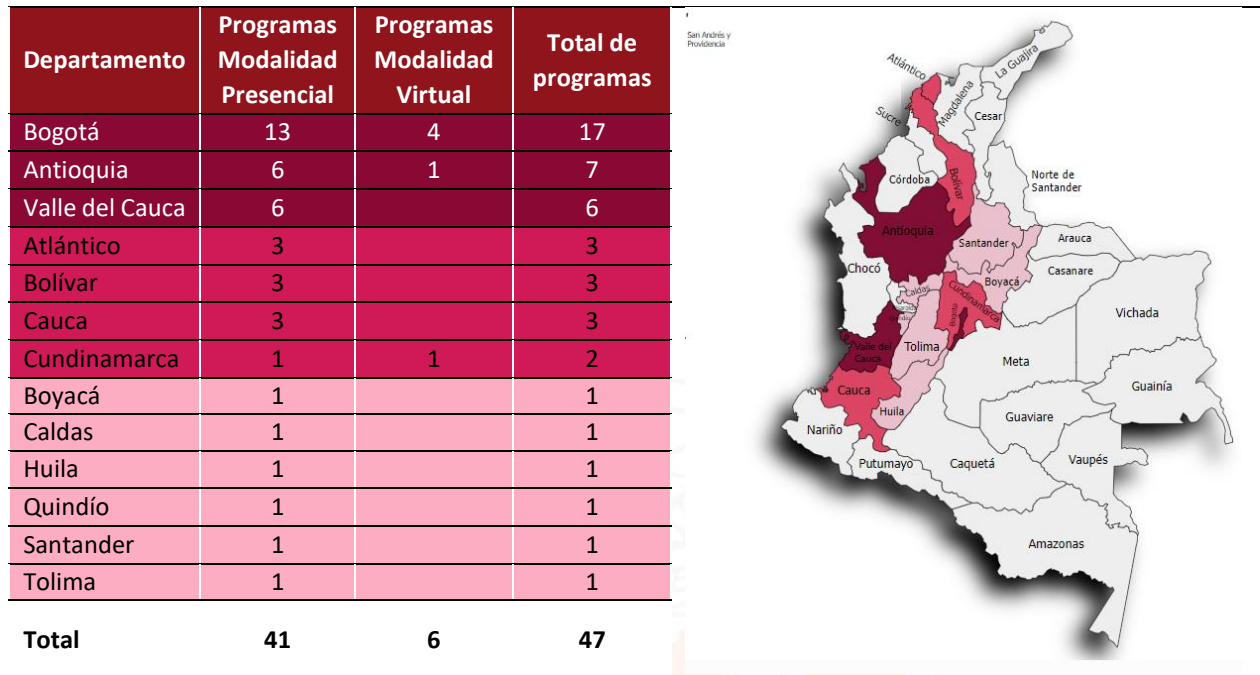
| Departamento | Programas Modalidad Presencial | Programas Modalidad Virtual | Total de programas |
|---|---|---|---|
| Bogotá | 13 | 4 | 17 |
| Antioquia | 6 | 1 | 7 |
| Valle del Cauca | 6 | | 6 |
| Atlántico | 3 | | 3 |
| Bolívar | 3 | | 3 |
| Cauca | 3 | | 3 |
| Cundinamarca | 1 | 1 | 2 |
| Boyacá | 1 | | 1 |
| Caldas | 1 | | 1 |
| Huila | 1 | | 1 |
| Quindío | 1 | | 1 |
| Santander | 1 | | 1 |
| Tolima | 1 | | 1 |
| Total | 41 | 6 | 47 |

San Andrés y Providencia
Atlántico
La Guajira
Magdalena
Sucre
Cesar
Córdoba
Bolívar
Norte de Santander
Antioquia
Santander
Arauca
Chocó
Boyacá
Casanare
Caldas
Cundinamarca
Bogotá
Vichada
Valle del Cauca
Tolima
Meta
Guainía
Cauca
Huila
Guaviare
Nariño
Putumayo
Caquetá
Vaupés
Amazonas